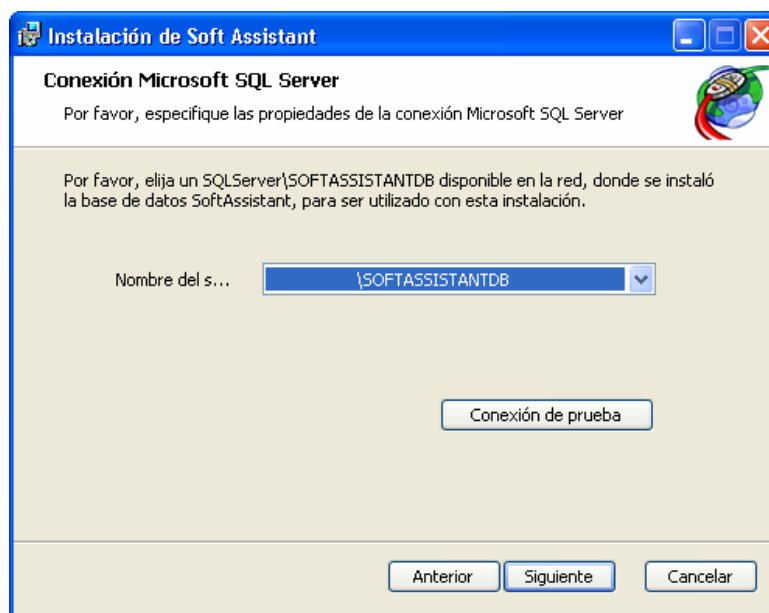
Instalación de Soft Assistant

Conexión Microsoft SQL Server

Por favor, especifique las propiedades de la conexión Microsoft SQL Server

Por favor, elija un SQLServer\SOFTASSISTANTDB disponible en la red, donde se instaló la base de datos SoftAssistant, para ser utilizado con esta instalación.

Nombre del s...

\SOFTASSISTANTDB

Conexión de prueba

Anterior

Siguiente

Cancelar